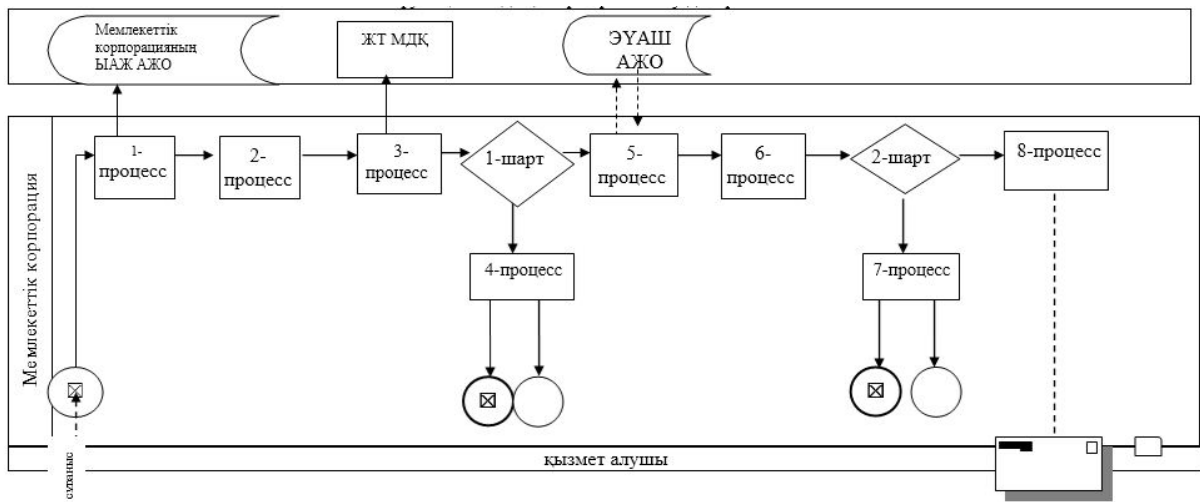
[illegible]

Мемлекеттік корпорацияның ЫАЖ АЖО

ЖТ МДҚ

ЭҮАШ АЖО

Мемлекеттік корпорация

1-процесс

2-процесс

3-процесс

1-шарт

5-процесс

6-процесс

2-шарт

8-процесс

4-процесс

7-процесс

сұраныс

қызмет алушы